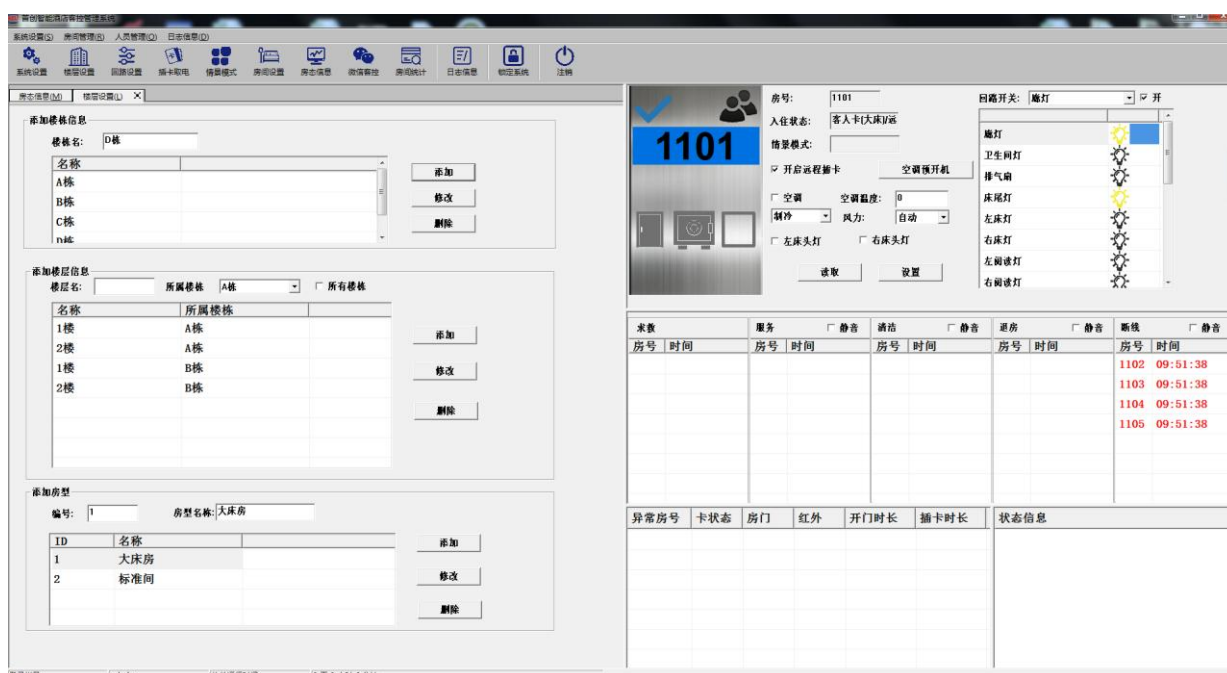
赛创智能酒店客控管理系统

系统设置(S) 房间管理(R) 人员管理(O) 日志信息(D)

系统设置 楼层设置 回路设置 插卡取电 情景模式 房间设置 房态信息 微信客控 房间统计 日志信息 锁定系统 注销

房态信息(M) 楼层设置(L) ×

添加楼栋信息

楼栋名: D栋

| 名称 | |
|---|---|
| A栋 | |
| B栋 | |
| C栋 | |
| D栋 | |

添加 修改 删除

添加楼层信息

楼层名: 所属楼栋 A栋 所有楼栋

| 名称 | 所属楼栋 |
|---|---|
| 1楼 | A栋 |
| 2楼 | A栋 |
| 1楼 | B栋 |
| 2楼 | B栋 |

添加 修改 删除

添加房型

编号: 1 房型名称: 大床房

| ID | 名称 |
|---|---|
| 1 | 大床房 |
| 2 | 标准间 |

添加 修改 删除

1101

房号: 1101
入住状态: 客人卡(大床)/远
情景模式:
开启远程插卡 空调预开机
空调 空调温度: 0
制冷 风力: 自动
左床头灯 右床头灯
读取 设置

回路开关: 廊灯 开

廊灯
卫生间灯
排气扇
床尾灯
左床灯
右床灯
左阅读灯
右阅读灯

| 求救 | | 服务 静音 | | 清洁 静音 | | 退房 静音 | | 断线 静音 | |
|---|---|---|---|---|---|---|---|---|---|
| 房号 | 时间 | 房号 | 时间 | 房号 | 时间 | 房号 | 时间 | 房号 | 时间 |
| | | | | | | | | 1102 | 09:51:38 |
| | | | | | | | | 1103 | 09:51:38 |
| | | | | | | | | 1104 | 09:51:38 |
| | | | | | | | | 1105 | 09:51:38 |

| 异常房号 | 卡状态 | 房门 | 红外 | 开门时长 | 插卡时长 |
|---|---|---|---|---|---|

状态信息